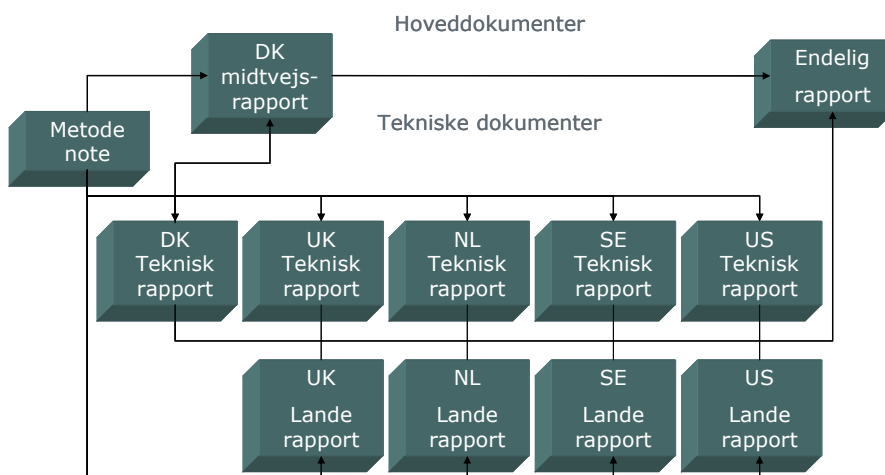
Hoveddokumenter

DK midtvejs-rapport

Endelig rapport

Metode note

Tekniske dokumenter

DK Teknisk rapport

UK Teknisk rapport

NL Teknisk rapport

SE Teknisk rapport

US Teknisk rapport

UK Lande rapport

NL Lande rapport

SE Lande rapport

US Lande rapport